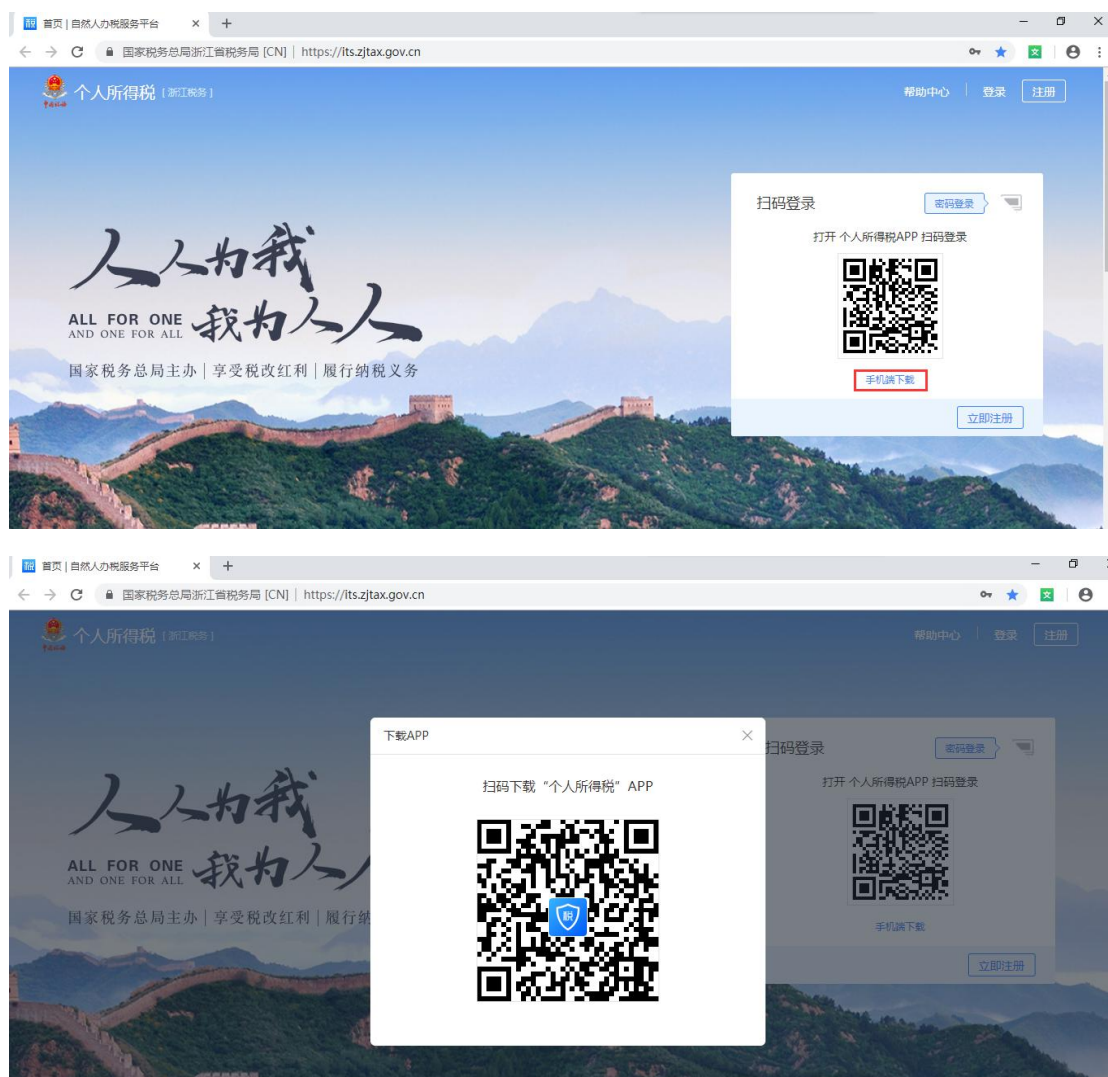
首页 | 自然人办税服务平台 × +

国家税务总局浙江省税务局 [CN] | https://its.zjtax.gov.cn

个人所得税 [浙江税务]

帮助中心 | 登录 注册

人人为我

ALL FOR ONE
AND ONE FOR ALL
我为人人

国家税务总局主办 | 享受税改红利 | 履行纳税义务

扫码登录

密码登录

打开 个人所得税APP 扫码登录

手机端下载

立即注册

首页 | 自然人办税服务平台 × +

国家税务总局浙江省税务局 [CN] | https://its.zjtax.gov.cn

个人所得税 [浙江税务]

帮助中心 | 登录 注册

人人为我

ALL FOR ONE
AND ONE FOR ALL
我为人人

国家税务总局主办 | 享受税改红利 | 履行纳

下载APP

扫码下载“个人所得税”APP

税

扫码登录

密码登录

打开 个人所得税APP 扫码登录

手机端下载

立即注册